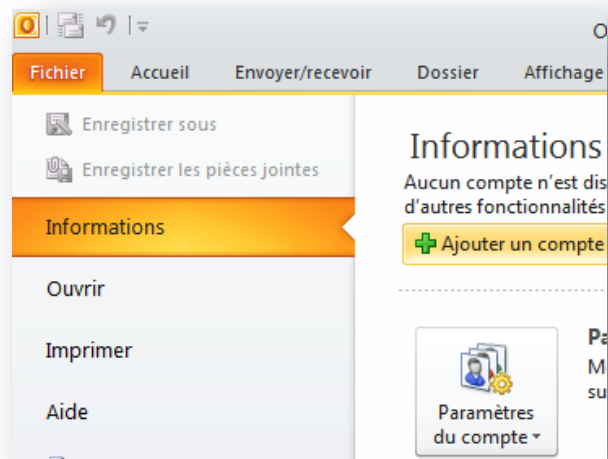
O

Fichier Accueil Envoyer/recevoir Dossier Affichage

Enregistrer sous
Enregistrer les pièces jointes
Informations
Ouvrir
Imprimer
Aide

Informations
Aucun compte n'est dis
d'autres fonctionnalités
Ajouter un compte

Paramètres du compte

Pa
M
su